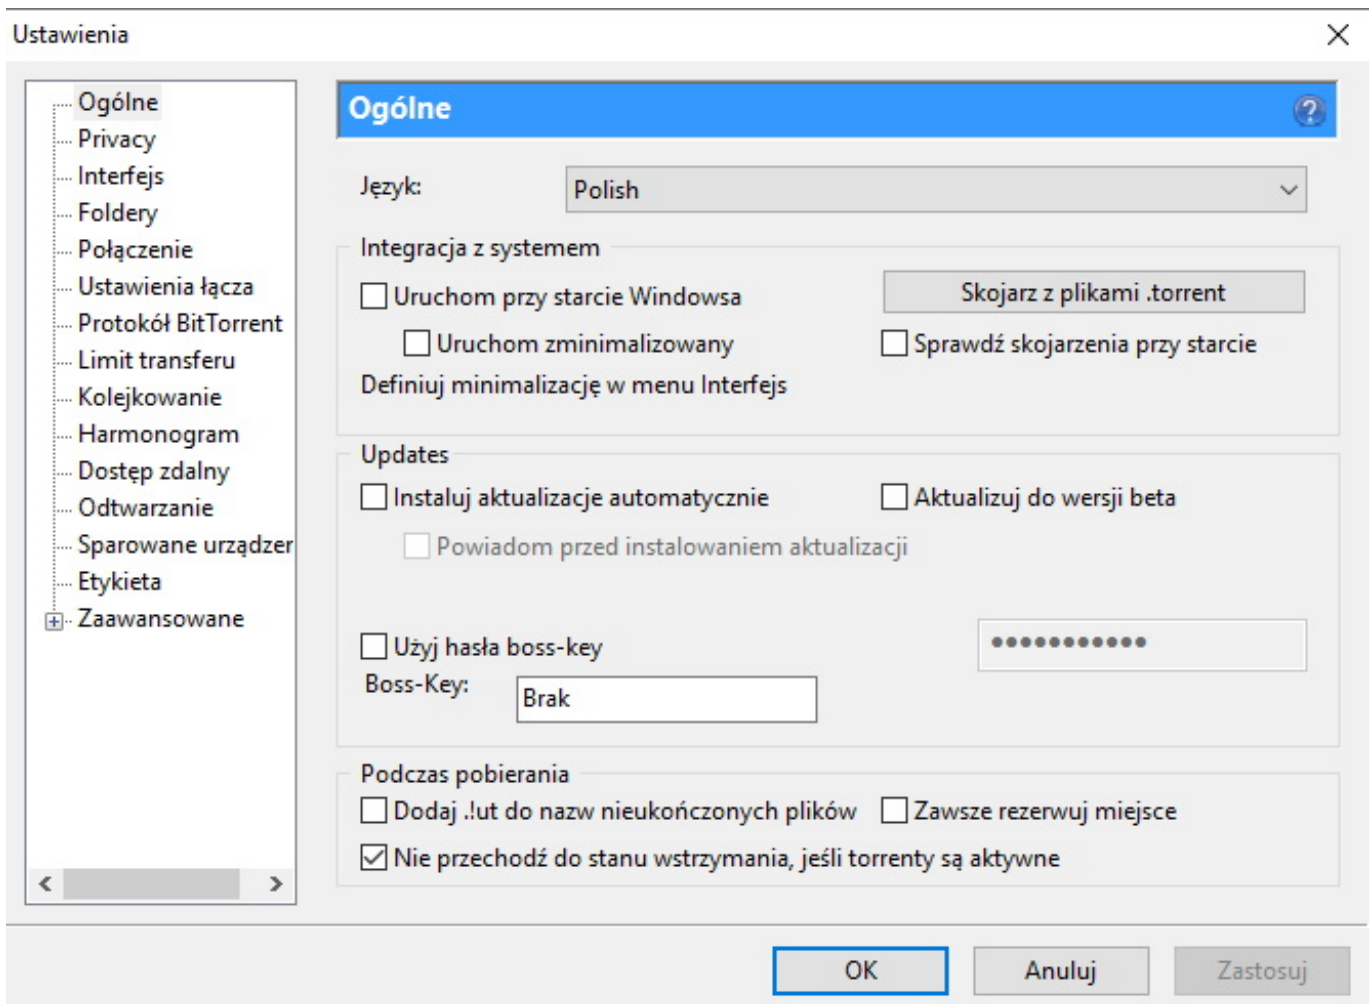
Ustawienia

Ogólne
Privacy
Interfejs
Foldery
Połączenie
Ustawienia łącza
Protokół BitTorrent
Limit transferu
Kolejkowanie
Harmonogram
Dostęp zdalny
Odtwarzanie
Sparowane urządzer
Etykieta
Zaawansowane

Ogólne

Język: Polish

Integracja z systemem
Uruchom przy starcie Windowsa
Skojarz z plikami .torrent
Uruchom zminimalizowany
Sprawdź skojarzenia przy starcie
Definiuj minimalizację w menu Interfejs

Updates
Instaluj aktualizacje automatycznie
Aktualizuj do wersji beta
Powiadom przed instalowaniem aktualizacji

Użyj hasła boss-key
●●●●●●●●●●●●
Boss-Key: Brak

Podczas pobierania
Dodaj .!ut do nazw nieukończonych plików
Zawsze rezerwuj miejsce
Nie przechodź do stanu wstrzymania, jeśli torrenty są aktywne

OK
Anuluj
Zastosuj